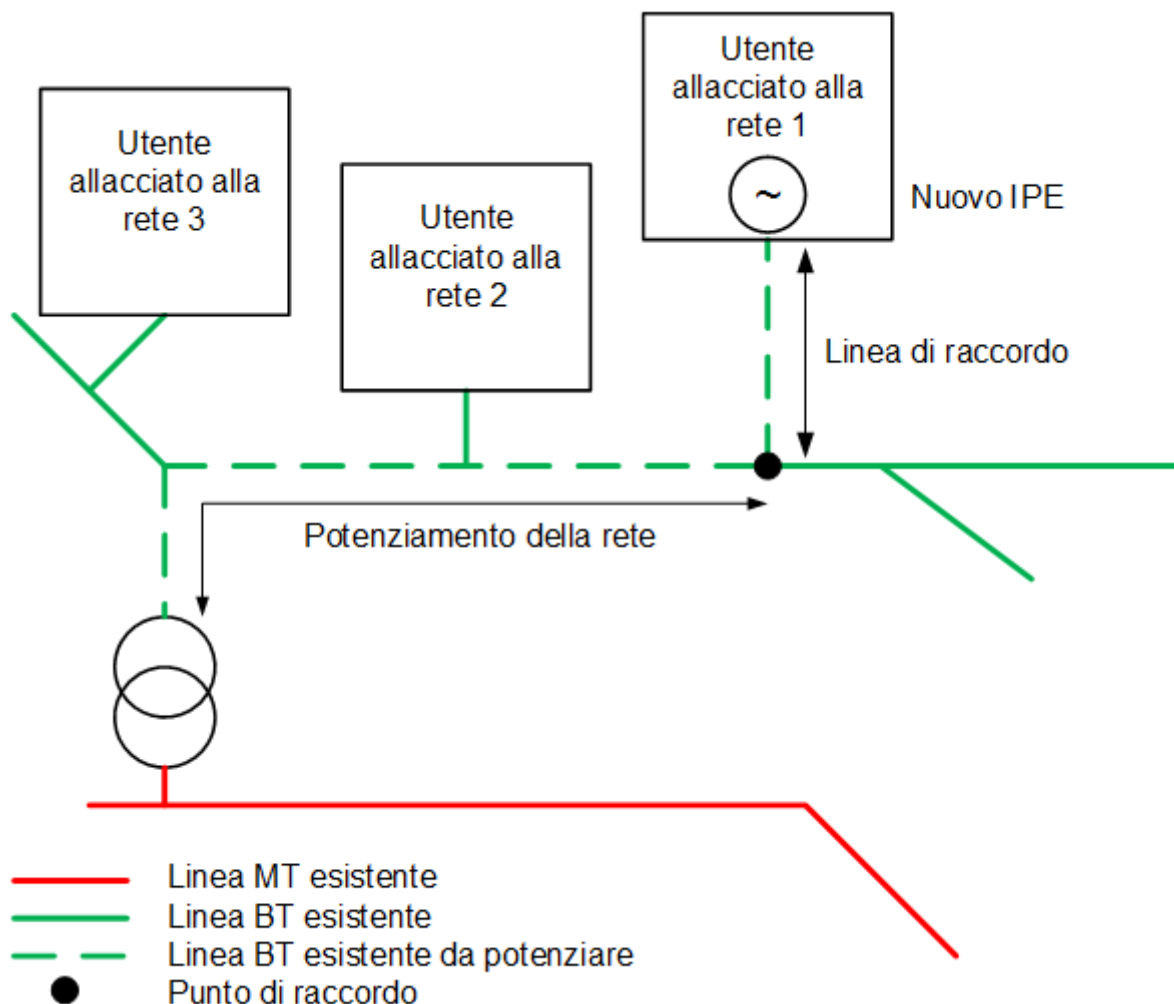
Utente allacciato alla rete 1

~

Nuovo IPE

Utente allacciato alla rete 3

Utente allacciato alla rete 2

Linea di raccordo

Potenziamento della rete

Linea MT esistente
Linea BT esistente
Linea BT esistente da potenziare
Punto di raccordo